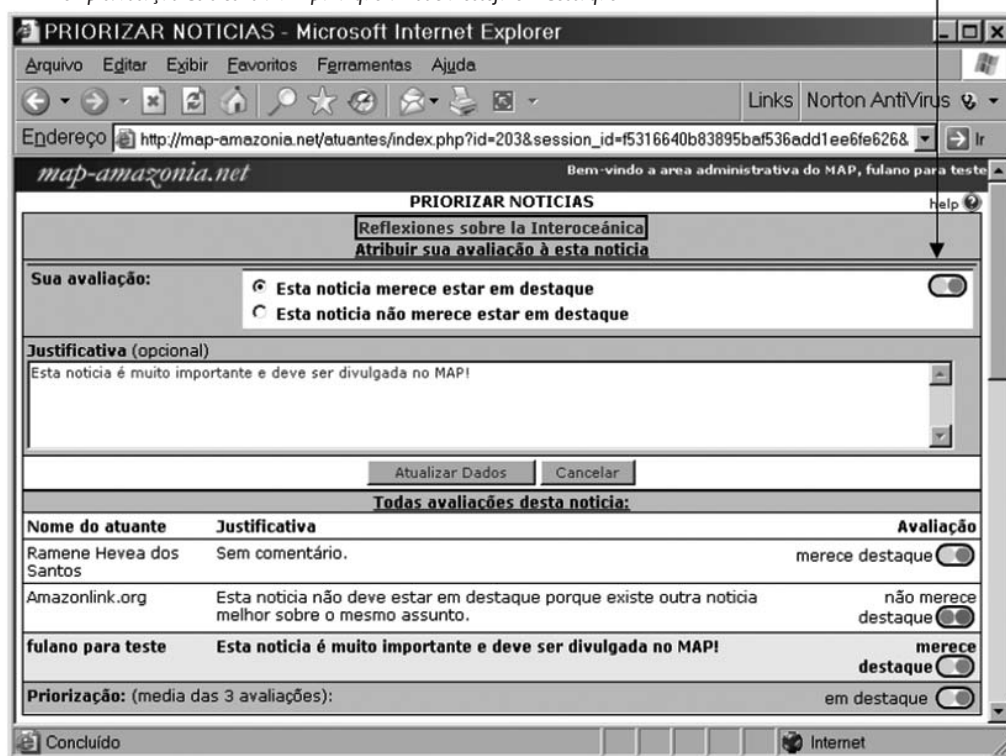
PRIORIZAR NOTICIAS - Microsoft Internet Explorer

Arquivo Editar Exibir Favoritos Ferramentas Ajuda

Links Norton AntiVirus

Endereço http://map-amazonia.net/atuantes/index.php?id=203&session_id=f5316640b83895baf536add1ee6fe626& Ir

map-amazonia.net

Bem-vindo a area administrativa do MAP, fulano para teste

PRIORIZAR NOTICIAS

help

Reflexiones sobre la Interoceánica

Atribuir sua avaliação à esta noticia

Sua avaliação:

Esta noticia merece estar em destaque

Esta noticia não merece estar em destaque

Justificativa (opcional)

Esta noticia é muito importante e deve ser divulgada no MAP!

Atualizar Dados Cancelar

Todas avaliações desta noticia:

| Nome do atuante | Justificativa | Avaliação |
|---|---|---|
| Ramene Hevea dos Santos | Sem comentário. | merece destaque |
| Amazonlink.org | Esta noticia não deve estar em destaque porque existe outra noticia melhor sobre o mesmo assunto. | não merece destaque |
| fulano para teste | Esta noticia é muito importante e deve ser divulgada no MAP! | merece destaque |
| Priorização: (media das 3 avaliações): | | em destaque |

Concluído

Internet